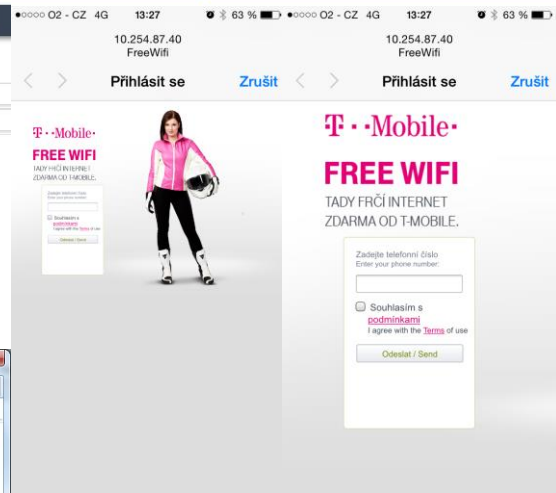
●○○○○ O2 - CZ 4G 13:27 63 %
10.254.87.40
FreeWifi
Přihlásit se Zrušit

T · ·Mobile·
FREE WIFI
TADY FRČÍ INTERNET ZDARMA OD T-MOBILE.
Zadejte telefonní číslo
Enter your phone number:
Souhlasím s podmínkami
I agree with the Terms of use
Odeslat / Send

●○○○○ O2 - CZ 4G 13:27 63 %
10.254.87.40
FreeWifi
Přihlásit se Zrušit

T · ·Mobile·
FREE WIFI
TADY FRČÍ INTERNET ZDARMA OD T-MOBILE.
Zadejte telefonní číslo
Enter your phone number:
Souhlasím s podmínkami
I agree with the Terms of use
Odeslat / Send